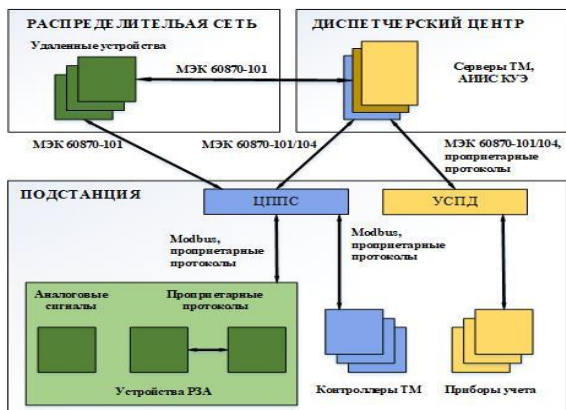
РАСПРЕДЕЛИТЕЛЬНАЯ СЕТЬ

Удаленные устройства

МЭК 60870-101

ДИСПЕТЧЕРСКИЙ ЦЕНТР

Серверы ТМ, АИИС КУЭ

МЭК 60870-101

МЭК 60870-101/104

МЭК 60870-101/104, проприетарные протоколы

ПОДСТАНЦИЯ

ЦППС

УСПД

Modbus, проприетарные протоколы

Modbus, проприетарные протоколы

Аналоговые сигналы

Проприетарные протоколы

Устройства РЗА

Контроллеры ТМ

Приборы учета